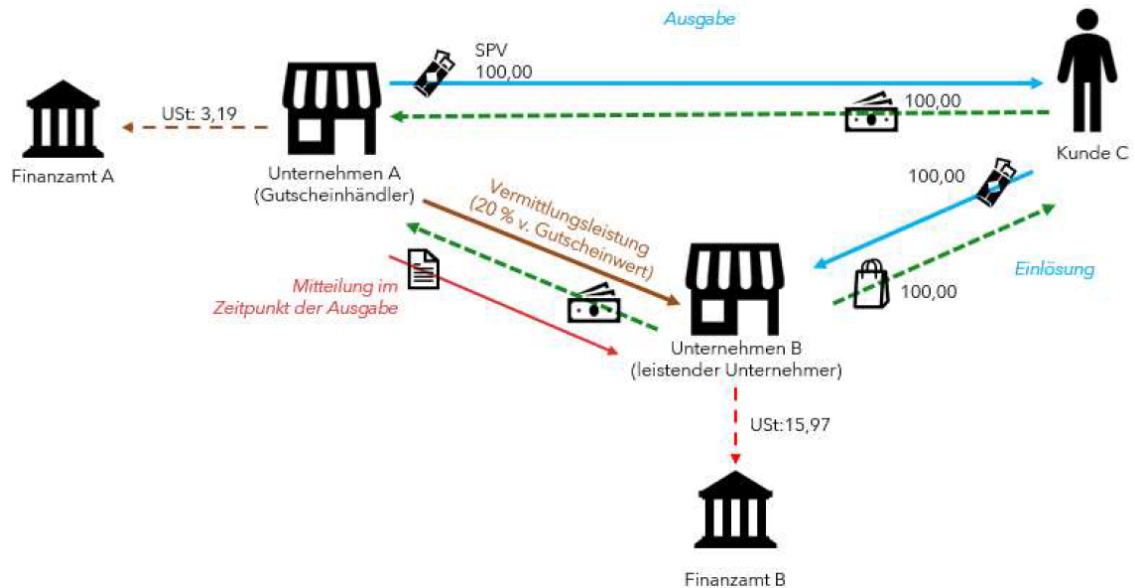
Ausgabe

SPV
100,00

100,00

USt: 3,19

Finanzamt A

Unternehmen A
(Gutscheinhändler)

Kunde C

100,00

Vermittlungsleistung
(20 % v. Gutscheinwert)

Mitteilung im
Zeitpunkt der Ausgabe

Einlösung

100,00

Unternehmen B
(leistender Unternehmer)

USt:15,97

Finanzamt B